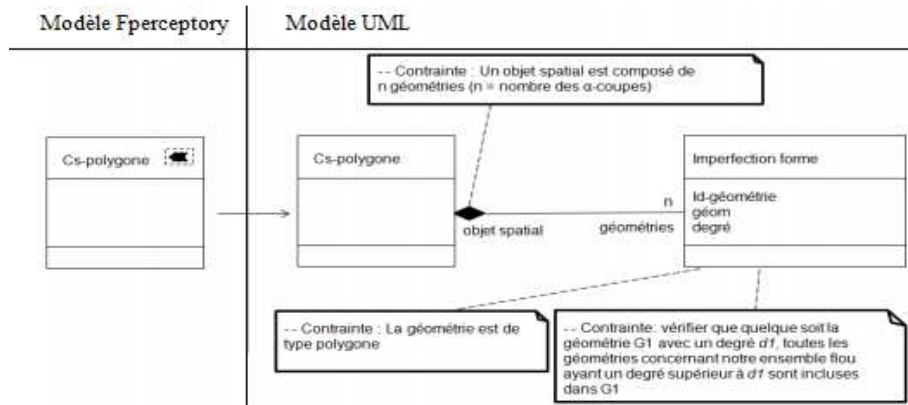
Modèle Fperceptory

Modèle UML

-- Contrainte : Un objet spatial est composé de n géométries (n = nombre des α-coupes)

Cs-polygone

Cs-polygone

objet spatial

n

géométries

Imperfection forme

Id-géométrie
géom
degré

-- Contrainte : La géométrie est de type polygone

-- Contrainte: vérifier que quelque soit la géométrie G1 avec un degré *d1*, toutes les géométries concernant notre ensemble flou ayant un degré supérieur à *d1* sont incluses dans G1